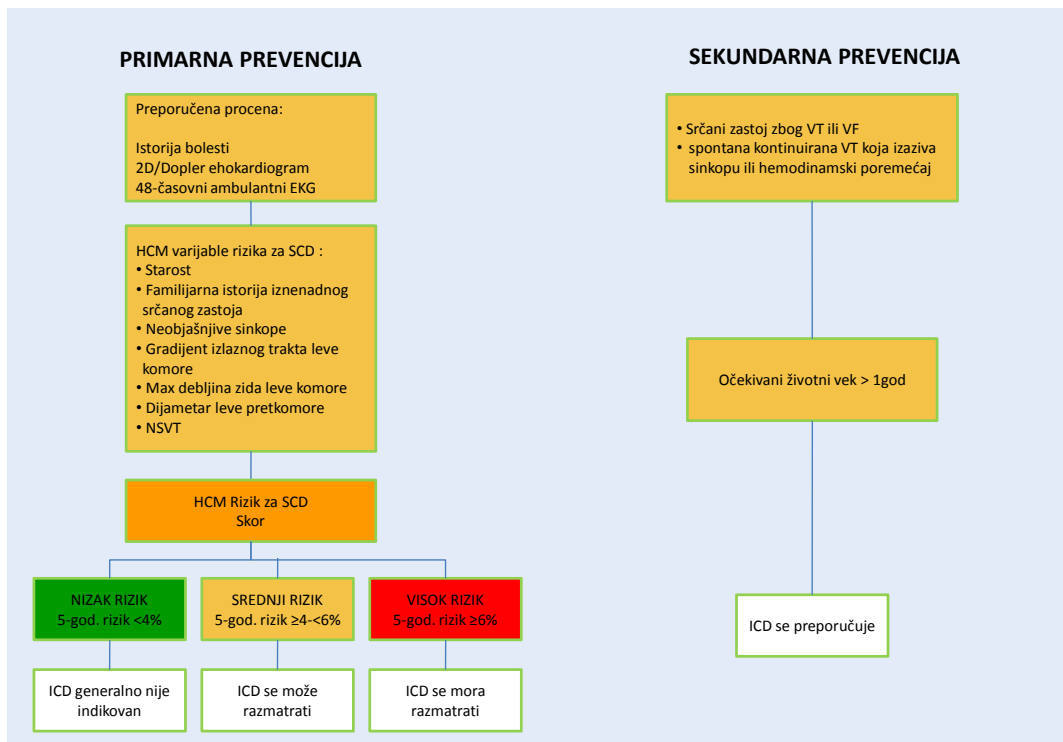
PRIMARNA PREVENCIJA

Preporučena procena:

Istorija bolesti
2D/Dopler ehokardiogram
48-časovni ambulantni EKG

HCM varijable rizika za SCD :
• Starost
• Familijarna istorija iznenadnog srčanog zastoja
• Neobjašnjive sinkope
• Gradijent izlaznog trakta leve komore
• Max debljina zida leve komore
• Dijametar leve pretkomore
• NSVT

HCM Rizik za SCD
Skor

NIZAK RIZIK
5-god. rizik <4%

SREDNJI RIZIK
5-god. rizik ≥4-<6%

VISOK RIZIK
5-god. rizik ≥6%

ICD generalno nije indikovan

ICD se može razmatrati

ICD se mora razmatrati

SEKUNDARNA PREVENCIJA

• Srčani zastoj zbog VT ili VF
• spontana kontinuirana VT koja izaziva sinkopu ili hemodinamski poremećaj

Očekivani životni vek > 1god

ICD se preporučuje